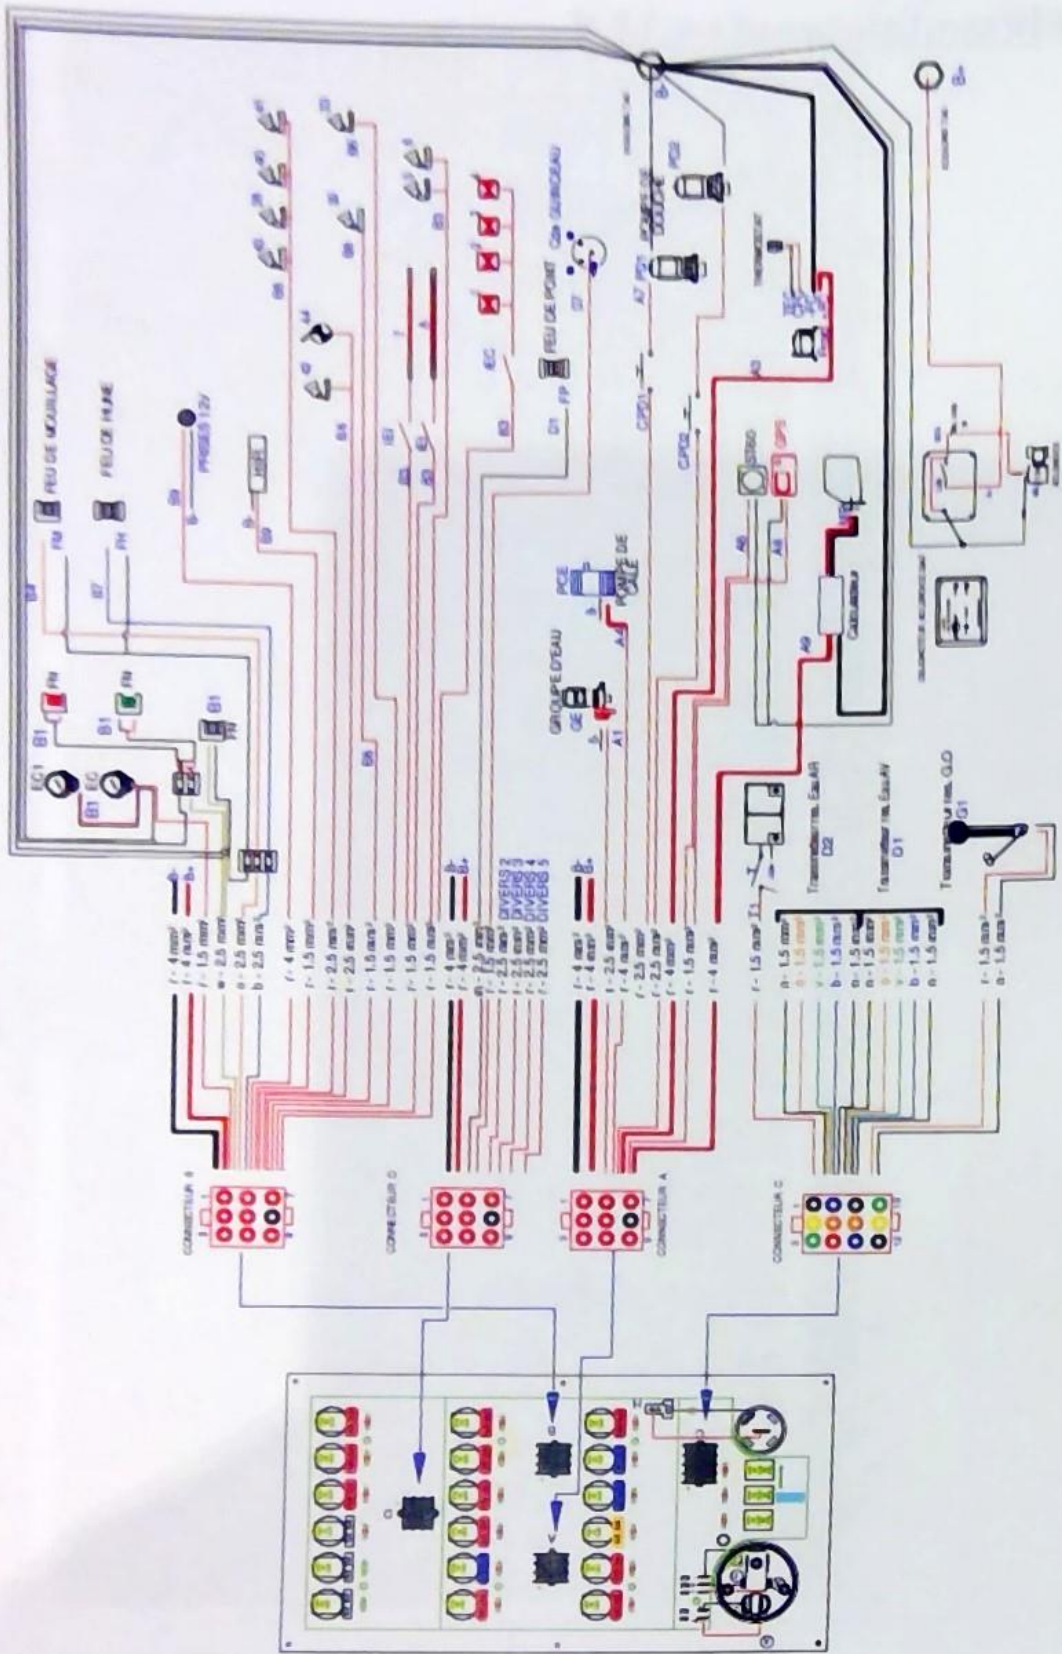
FEU DE MOUILLAGE
FEU DE HUNE
PRISES 12V
FM
FH
FN
EC1
EC
B1
B1
B1
B5
B6
B7
B8
B9
FEU DE POINT
FP
GROUPE D'EAU
GE
A1
POMPE DE CALE
PCE
A4
POMPE DE DOUCHE
PD1
PD2
A7
A3
CPD1
CPD2
A8
A6
GPS
STEREO
Carburateur
THERMOSTAT
D7
DIVERS 1
DIVERS 2
DIVERS 3
DIVERS 4
DIVERS 5
r - 4 mm²
n - 4 mm²
r - 1.5 mm²
r - 2.5 mm²
r - 2.5 mm²
b - 2.5 mm²
r - 4 mm²
r - 1.5 mm²
r - 2.5 mm²
r - 2.5 mm²
r - 1.5 mm²
r - 1.5 mm²
r - 1.5 mm²
r - 1.5 mm²
r - 4 mm²
n - 4 mm²
r - 2.5 mm²
r - 2.5 mm²
r - 2.5 mm²
r - 2.5 mm²
r - 2.5 mm²
r - 4 mm²
n - 4 mm²
r - 2.5 mm²
r - 4 mm²
r - 2.5 mm²
r - 4 mm²
r - 1.5 mm²
r - 4 mm²
r - 1.5 mm²
n - 1.5 mm²
r - 1.5 mm²
v - 1.5 mm²
b - 1.5 mm²
n - 1.5 mm²
j - 1.5 mm²
v - 1.5 mm²
b - 1.5 mm²
r - 1.5 mm²
n - 1.5 mm²
Transmetteur niv. Eau AR
D2
Transmetteur niv. Eau AV
D1
Transmetteur niv. G.O
G1
B-
B+
CONNECTEUR B
CONNECTEUR D
CONNECTEUR A
CONNECTEUR C